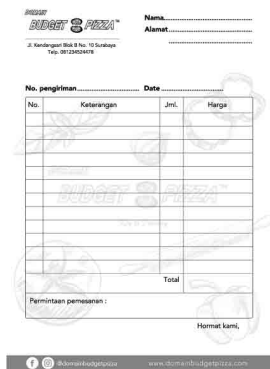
DOMAIN
BUDGET 8 PIZZA™
Jl. Kendangsari Blok B No. 10 Surabaya
Telp. 081234524478

Nama.....................................
Alamat...................................
...............................................

No. pengiriman.......................... Date ...........................

| No. | Keterangan | Jml. | Harga |
|---|---|---|---|
| | | | |
| | | | |
| | | | |
| | | | |
| | | | |
| | | | |
| | | | |
| | | | |
| | | | |
| | | | |
| | | Total | |

DOMAIN
BUDGET 8 PIZZA
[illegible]

Permintaan pemesanan :

Hormat kami,

@domainbudgetpizza www.domainbudgetpizza.com